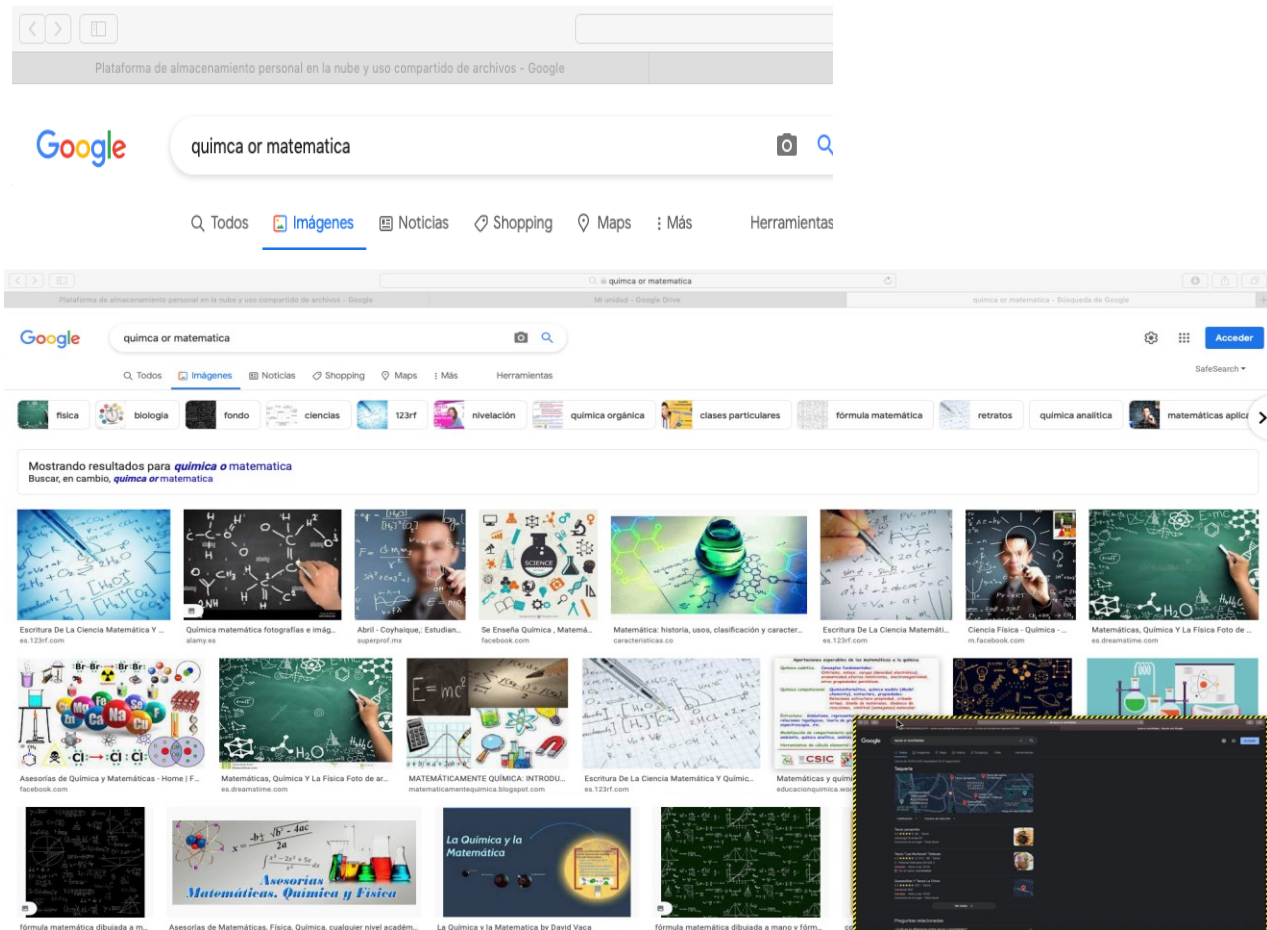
Plataforma de almacenamiento personal en la nube y uso compartido de archivos - Google

Google quimca or matematica

Todos Imágenes Noticias Shopping Maps Más Herramientas

quimca or matematica

Plataforma de almacenamiento personal en la nube y uso compartido de archivos - Google | Mi unidad - Google Drive | quimca or matematica - Búsqueda de Google

Google quimca or matematica

Acceder

Todos Imágenes Noticias Shopping Maps Más Herramientas

SafeSearch

física biología fondo ciencias 123rf nivelación química orgánica clases particulares fórmula matemática retratos química analítica matemáticas aplica

Mostrando resultados para química o matematica
Buscar, en cambio, quimca or matematica

Escritura De La Ciencia Matemática Y ...
es.123rf.com

Química matemática fotografías e imág...
alamy.es

Abril - Coyhaique,: Estudian...
superprof.mx

Se Enseña Química , Matemá...
facebook.com

Matemática: historia, usos, clasificación y caracter...
caracteristicas.co

Escritura De La Ciencia Matemáti...
es.123rf.com

Ciencia Física - Química - ...
m.facebook.com

Matemáticas, Química Y La Física Foto de ...
es.dreamstime.com

Asesorías de Química y Matemáticas - Home | F...
facebook.com

Matemáticas, Química Y La Física Foto de ar...
es.dreamstime.com

MATEMÁTICAMENTE QUÍMICA: INTRODU...
matematicamentequimica.blogspot.com

Escritura De La Ciencia Matemática Y Químic...
es.123rf.com

Matemáticas y quími...
educacionquimica.wor...

fórmula matemática dibujada a m...

Asesorías de Matemáticas, Física, Química, cualquier nivel académ...

Asesorías Matemáticas, Química y Física

La Química y la Matemática

La Química y la Matematica by David Vaca

fórmula matemática dibujada a mano y fórm...

$E=mc^2$

$x=\frac{-b\pm\sqrt{b^2-4ac}}{2a}$

CSIC

Google

Taquería

Preguntas relacionadas